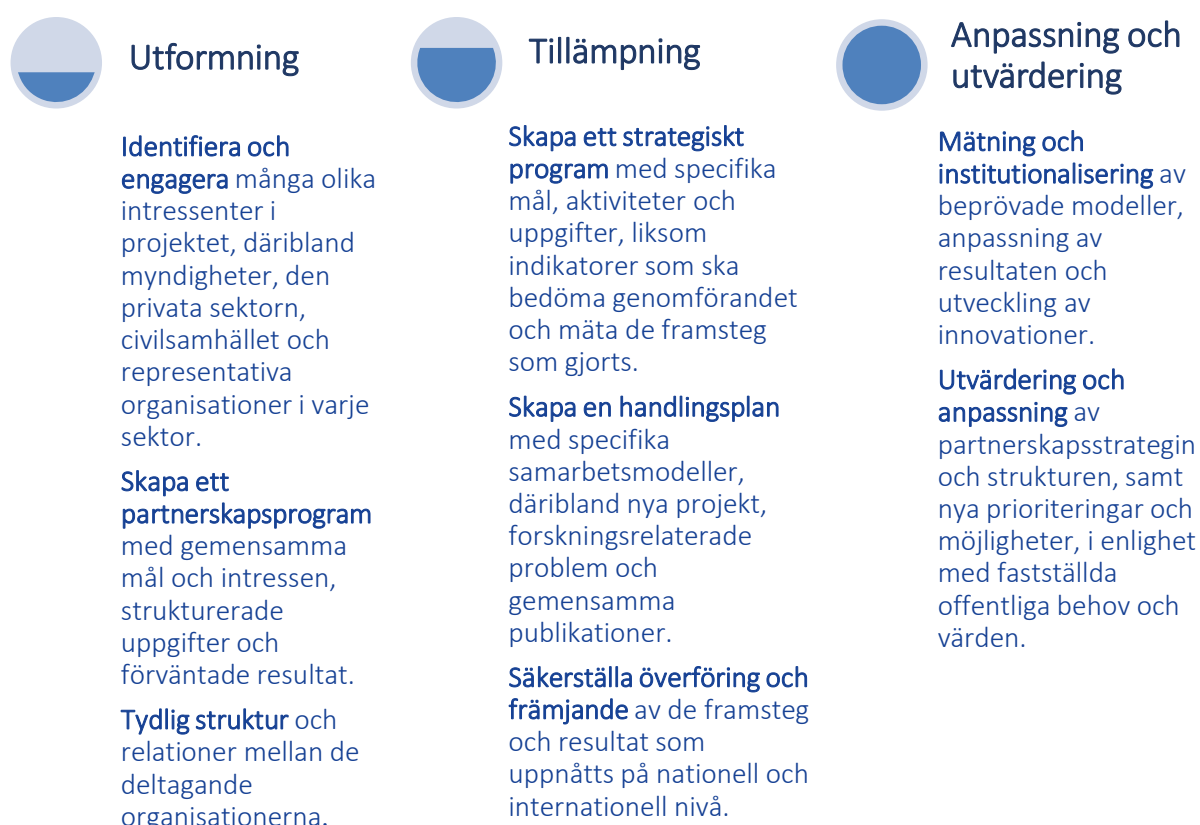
Utformning

Identifiera och engagera många olika intressenter i projektet, däribland myndigheter, den privata sektorn, civilsamhället och representativa organisationer i varje sektor.

Skapa ett partnerskapsprogram med gemensamma mål och intressen, strukturerade uppgifter och förväntade resultat.

Tydlig struktur och relationer mellan de deltagande organisationerna.

Tillämpning

Skapa ett strategiskt program med specifika mål, aktiviteter och uppgifter, liksom indikatorer som ska bedöma genomförandet och mäta de framsteg som gjorts.

Skapa en handlingsplan med specifika samarbetsmodeller, däribland nya projekt, forskningsrelaterade problem och gemensamma publikationer.

Säkerställa överföring och främjande av de framsteg och resultat som uppnåtts på nationell och internationell nivå.

Anpassning och utvärdering

Mätning och institutionalisering av beprövade modeller, anpassning av resultaten och utveckling av innovationer.

Utvärdering och anpassning av partnerskapsstrategin och strukturen, samt nya prioriteringar och möjligheter, i enlighet med fastställda offentliga behov och värden.